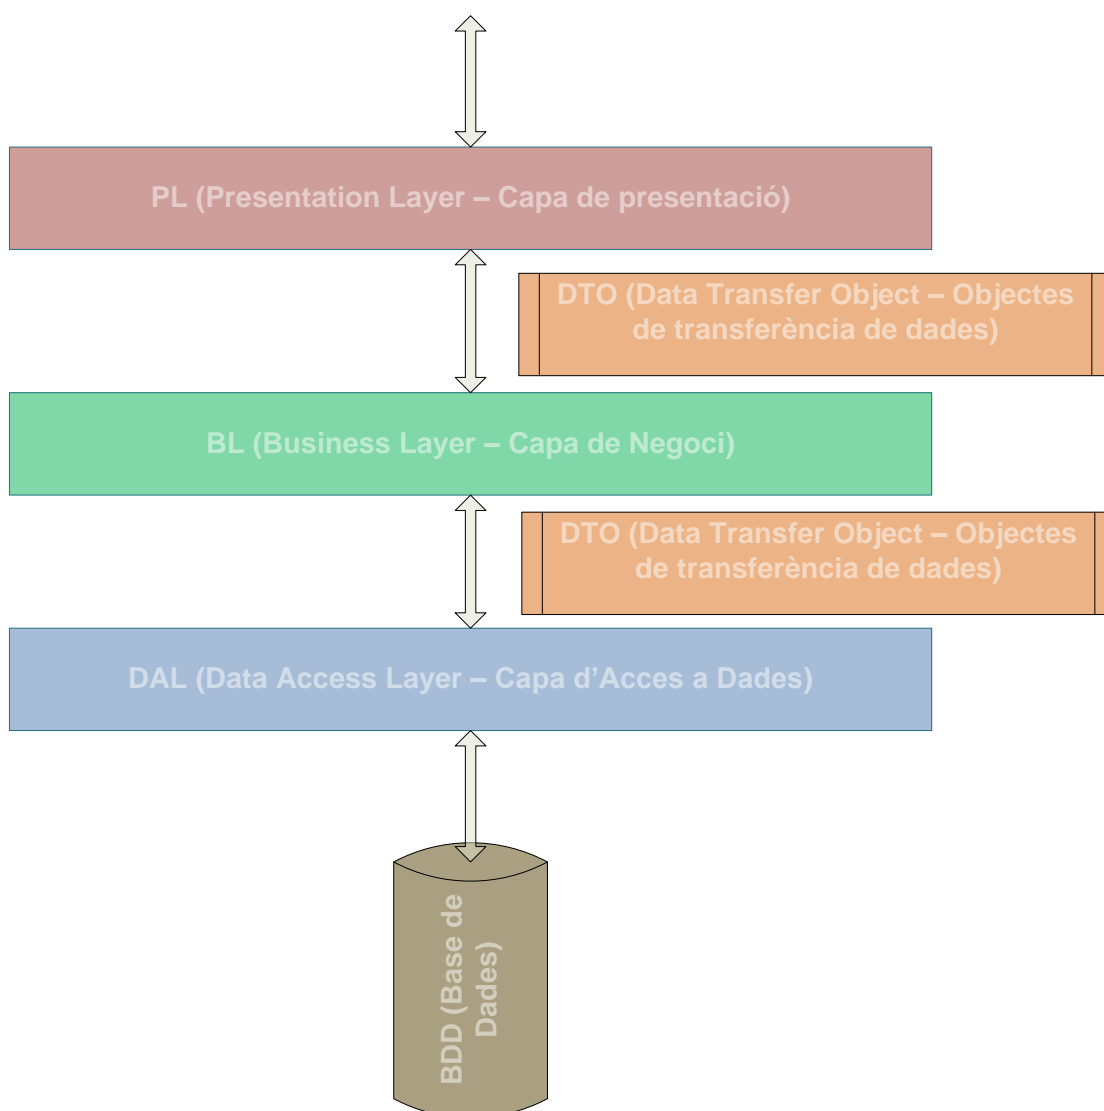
PL (Presentation Layer – Capa de presentació)

DTO (Data Transfer Object – Objectes de transferència de dades)

BL (Business Layer – Capa de Negoci)

DTO (Data Transfer Object – Objectes de transferència de dades)

DAL (Data Access Layer – Capa d'Acces a Dades)

BDD (Base de Dades)